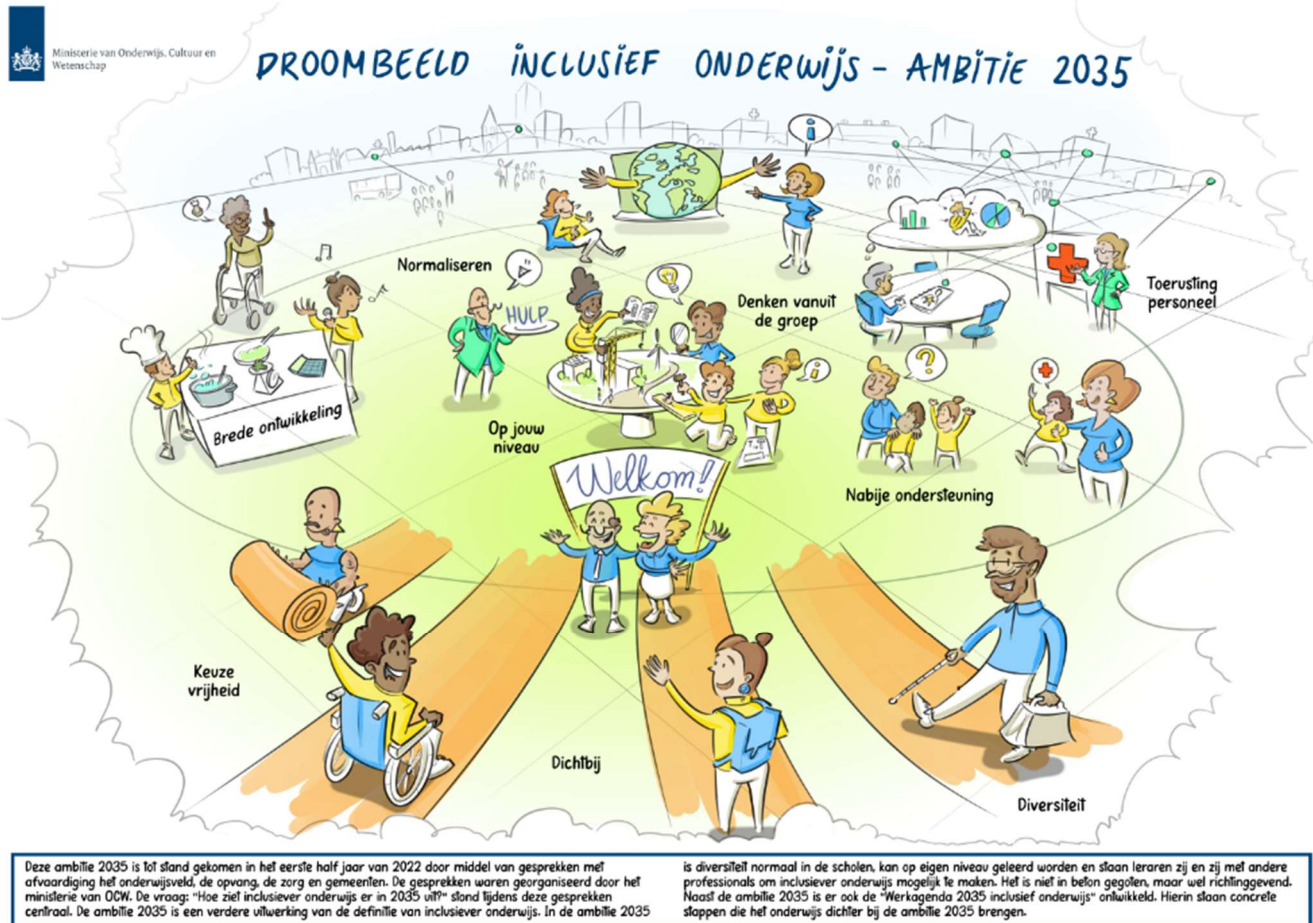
Ministerie van Onderwijs, Cultuur en Wetenschap

DROOMBEELD INCLUSIEF ONDERWIJS - AMBITIE 2035

Normaliseren

HULP

Denken vanuit de groep

Toerusting personeel

Brede ontwikkeling

Op jouw niveau

Welkom!

Nabije ondersteuning

Keuze vrijheid

Dichtbij

Diversiteit

Deze ambitie 2035 is tot stand gekomen in het eerste half jaar van 2022 door middel van gesprekken met afvaardiging het onderwijsveld, de opvang, de zorg en gemeenten. De gesprekken waren georganiseerd door het ministerie van OCW. De vraag: "Hoe ziet inclusiever onderwijs er in 2035 uit?" stond tijdens deze gesprekken centraal. De ambitie 2035 is een verdere uitwerking van de definitie van inclusiever onderwijs. In de ambitie 2035 is diversiteit normaal in de scholen, kan op eigen niveau geleerd worden en staan leraren zij en zij met andere professionals om inclusiever onderwijs mogelijk te maken. Het is niet in beton gegoten, maar wel richtinggevend. Naast de ambitie 2035 is er ook de "Werkagenda 2035 inclusief onderwijs" ontwikkeld. Hierin staan concrete stappen die het onderwijs dichter bij de ambitie 2035 brengen.